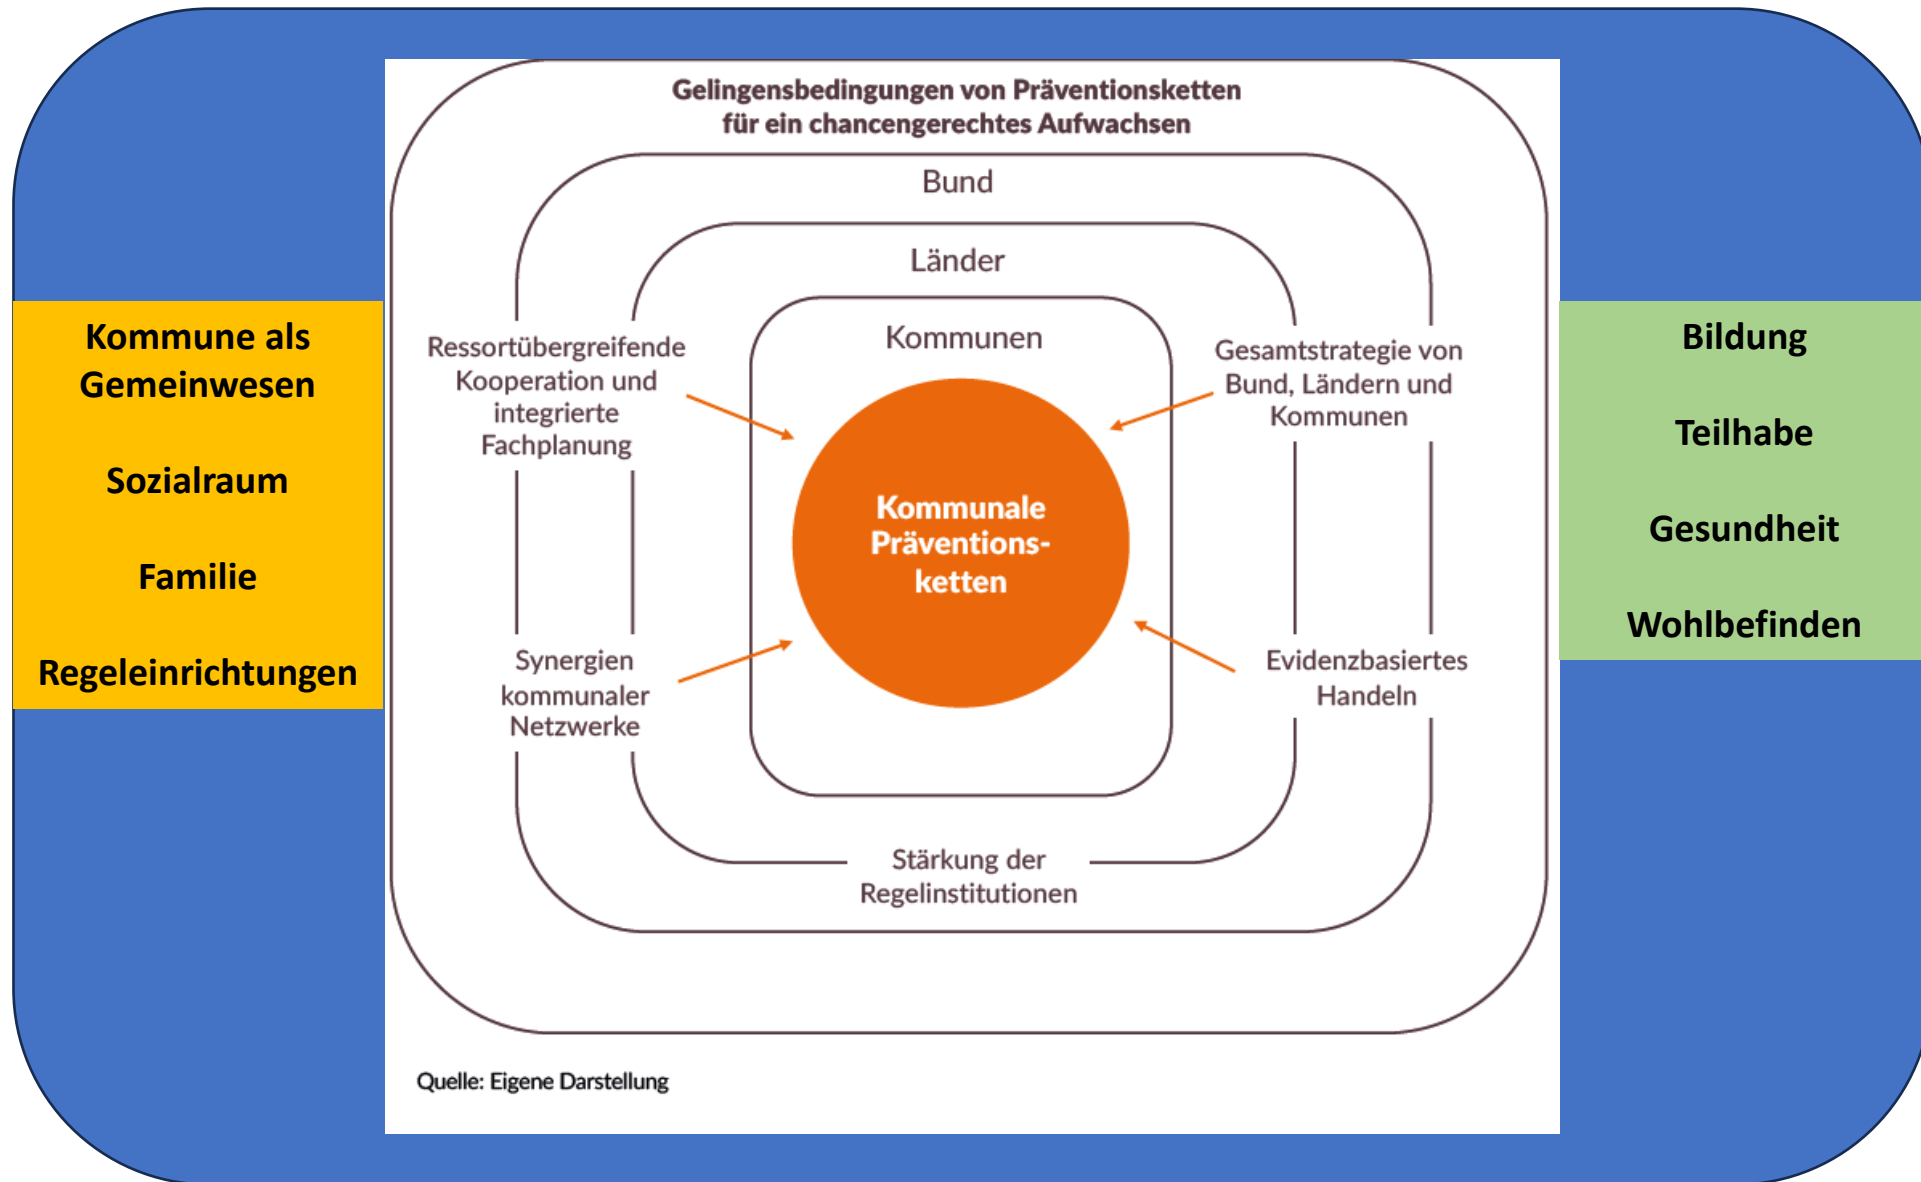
Kommune als Gemeinwesen

Sozialraum

Familie

Regeleinrichtungen

Gelingensbedingungen von Präventionsketten für ein chancengerechtes Aufwachsen

Bund

Länder

Kommunen

Ressortübergreifende Kooperation und integrierte Fachplanung

Gesamtstrategie von Bund, Ländern und Kommunen

Kommunale Präventions-ketten

Synergien kommunaler Netzwerke

Evidenzbasiertes Handeln

Stärkung der Regelinstitutionen

Quelle: Eigene Darstellung

Bildung

Teilhabe

Gesundheit

Wohlbefinden